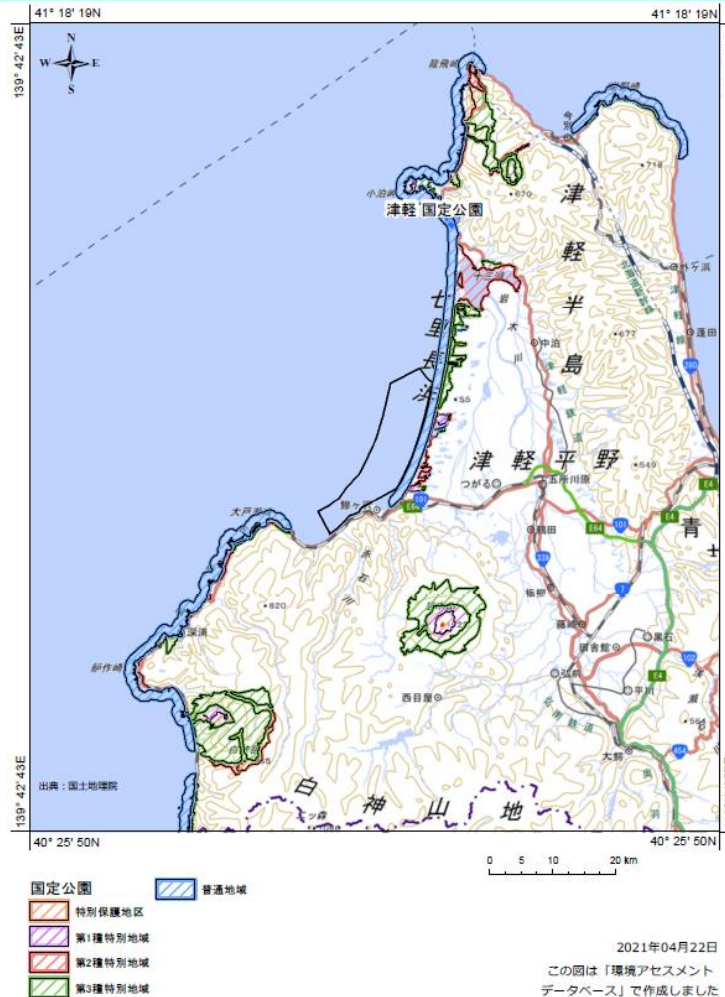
41° 18' 19N
41° 18' 19N
139° 42' 43E
139° 42' 43E
N
W
E
S
龍飛崎
今別
小泊岬
津軽国定公園
津
軽
半
島
・718
・670
七
里
長
浜
中泊
・677
蓬田
ケ沢
・55
津
軽
平
野
つがる
五所川原
・549
鰺ケ沢
大戸瀬
・820
深浦
艫作崎
板柳
藤崎
黒石
田舎館
弘前
平川
西目屋
大鰐
青
・56
白
神
山
地
出典：国土地理院
40° 25' 50N
40° 25' 50N
0 5 10 20 km
国定公園
特別保護地区
第1種特別地域
第2種特別地域
第3種特別地域
普通地域
2021年04月22日
この図は「環境アセスメントデータベース」で作成しました